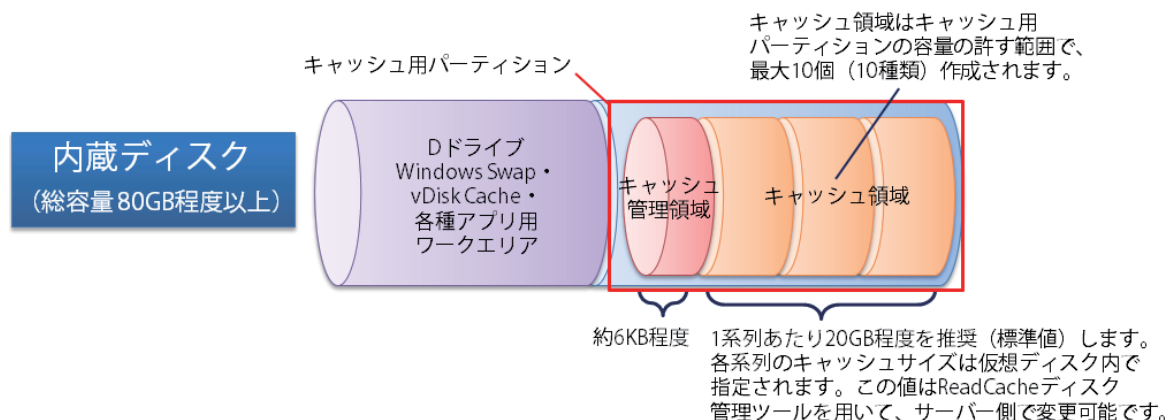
キャッシュ領域はキャッシュ用
パーティションの容量の許す範囲で、
最大10個（10種類）作成されます。

キャッシュ用パーティション

内蔵ディスク
（総容量80GB程度以上）

Dドライブ
Windows Swap・
vDisk Cache・
各種アプリ用
ワークエリア

キャッシュ
管理領域

キャッシュ領域

約6KB程度

1系列あたり20GB程度を推奨（標準値）します。
各系列のキャッシュサイズは仮想ディスク内で
指定されます。この値はReadCacheディスク
管理ツールを用いて、サーバー側で変更可能です。